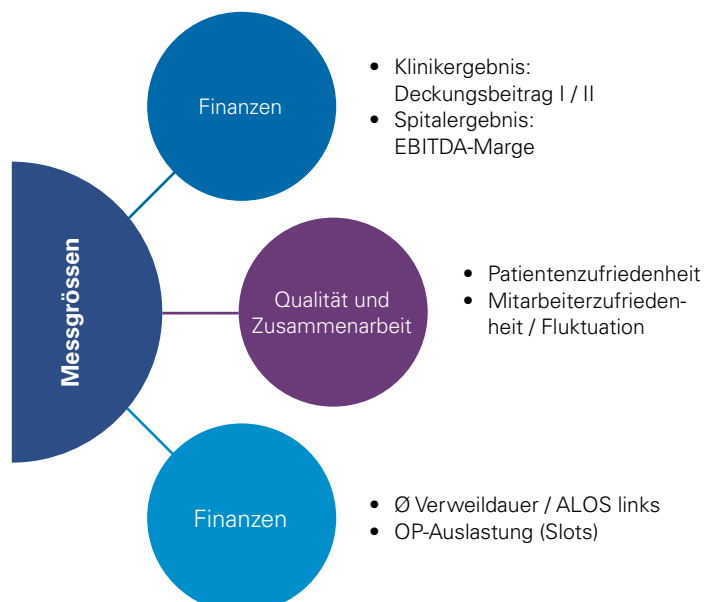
Messgrössen

Finanzen

- Klinikergebnis: Deckungsbeitrag I / II
- Spitalergebnis: EBITDA-Marge

Qualität und Zusammenarbeit

- Patientenzufriedenheit
- Mitarbeiterzufriedenheit / Fluktuation

Finanzen

- Ø Verweildauer / ALOS links
- OP-Auslastung (Slots)